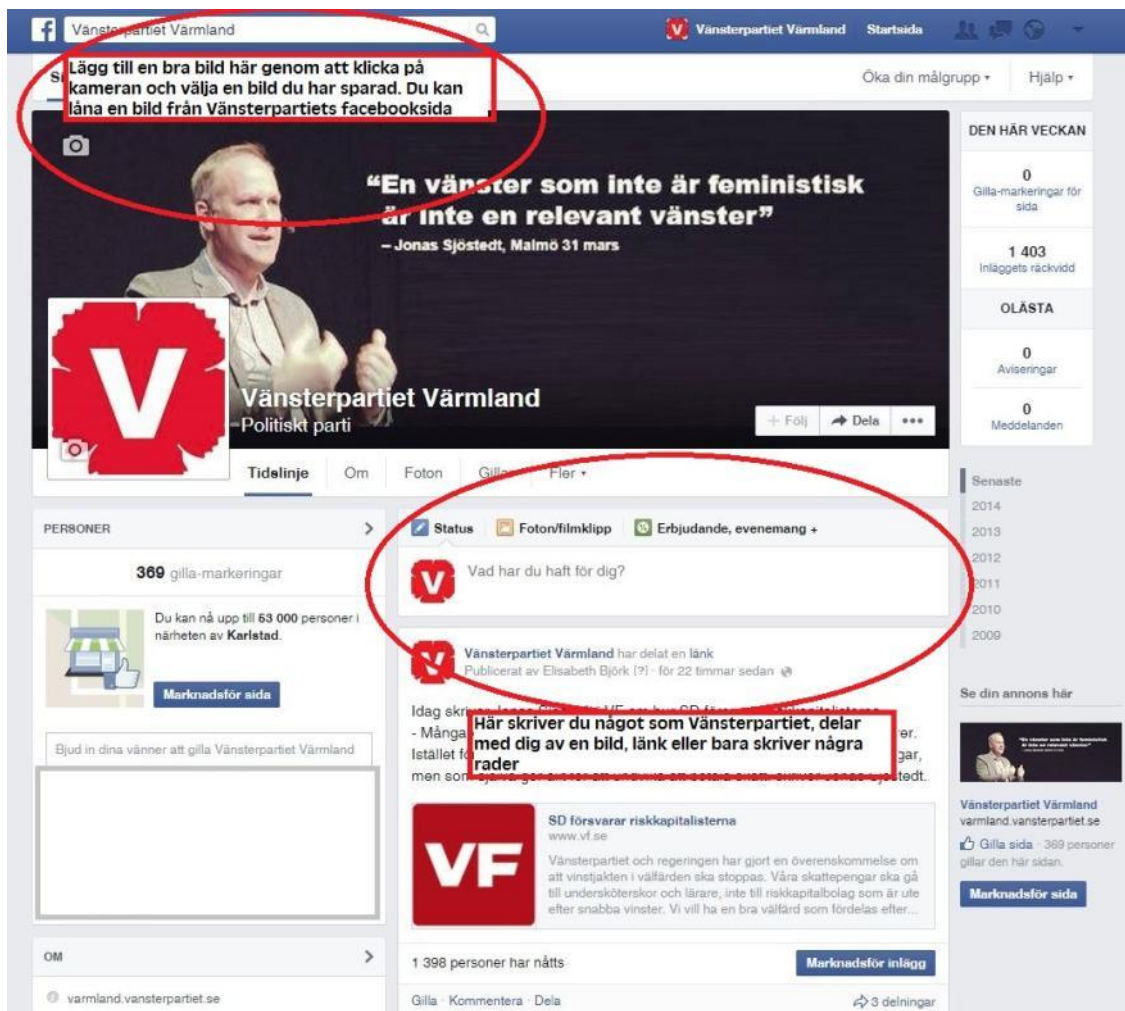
f Vänsterpartiet Värmland

V Vänsterpartiet Värmland Startsida

Lägg till en bra bild här genom att klicka på kameran och välja en bild du har sparad. Du kan låna en bild från Vänsterpartiets facebooksida

Öka din målgrupp ▾ Hjälp ▾

"En vänster som inte är feministisk är inte en relevant vänster"
– Jonas Sjöstedt, Malmö 31 mars

DEN HÄR VECKAN

0
Gilla-markeringar för sida

1 403
Inläggets räckvidd

OLÄSTA

0
Aviseringar

0
Meddelanden

Vänsterpartiet Värmland
Politiskt parti

+ Följ Dela •••

Tidslinje Om Foton Gilla Fler ▾

Senaste
2014
2013
2012
2011
2010
2009

PERSONER >

369 gilla-markeringar

Du kan nå upp till 63 000 personer i närheten av Karlstad.

Marknadsför sida

Bjud in dina vänner att gilla Vänsterpartiet Värmland

OM >

varmland.vansterpartiet.se

Status Foton/filmklipp Erbjudande, evenemang +

Vad har du haft för dig?

Vänsterpartiet Värmland har delat en länk
Publicerat av Elisabeth Björk [?] · för 22 timmar sedan

Idag skriver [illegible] VF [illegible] SD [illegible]
- Många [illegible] er.
Istället fö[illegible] gar,
men som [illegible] Sjöstedt.

Här skriver du något som Vänsterpartiet, delar med dig av en bild, länk eller bara skriver några rader

SD försvarar riskkapitalisterna
www.vf.se
Vänsterpartiet och regeringen har gjort en överenskommelse om att vinstjakten i välfärden ska stoppas. Våra skattepengar ska gå till undersköterskor och lärare, inte till riskkapitalbolag som är ute efter snabba vinster. Vi vill ha en bra välfärd som fördelas efter...

VF

1 398 personer har nåtts
Marknadsför inlägg

Gilla · Kommentera · Dela
3 delningar

Se din annons här

Vänsterpartiet Värmland
varmland.vansterpartiet.se
Gilla sida · 369 personer gillar den här sidan.
Marknadsför sida